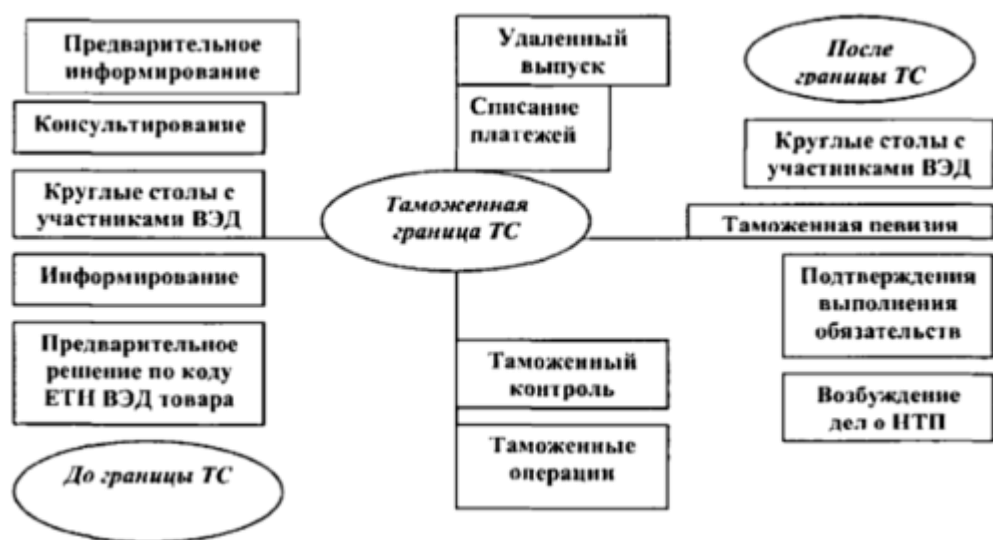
Предварительное информирование

Консультирование

Круглые столы с участниками ВЭД

Информирование

Предварительное решение по коду ЕТН ВЭД товара

До границы ТС

Удаленный выпуск

Списание платежей

Таможенная граница ТС

Таможенный контроль

Таможенные операции

После границы ТС

Круглые столы с участниками ВЭД

Таможенная певизия

Подтверждения выполнения обязательств

Возбуждение дел о НТП